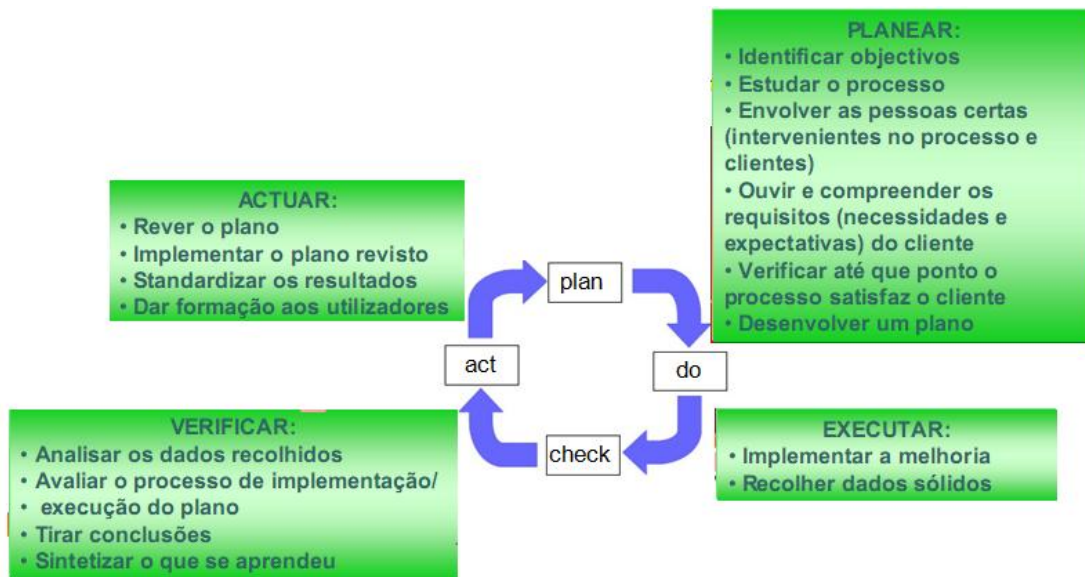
PLANEAR:
• Identificar objectivos
• Estudar o processo
• Envolver as pessoas certas (intervenientes no processo e clientes)
• Ouvir e compreender os requisitos (necessidades e expectativas) do cliente
• Verificar até que ponto o processo satisfaz o cliente
• Desenvolver um plano

ACTUAR:
• Rever o plano
• Implementar o plano revisto
• Standardizar os resultados
• Dar formação aos utilizadores

plan

act

do

check

VERIFICAR:
• Analisar os dados recolhidos
• Avaliar o processo de implementação/
• execução do plano
• Tirar conclusões
• Sintetizar o que se aprendeu

EXECUTAR:
• Implementar a melhoria
• Recolher dados sólidos